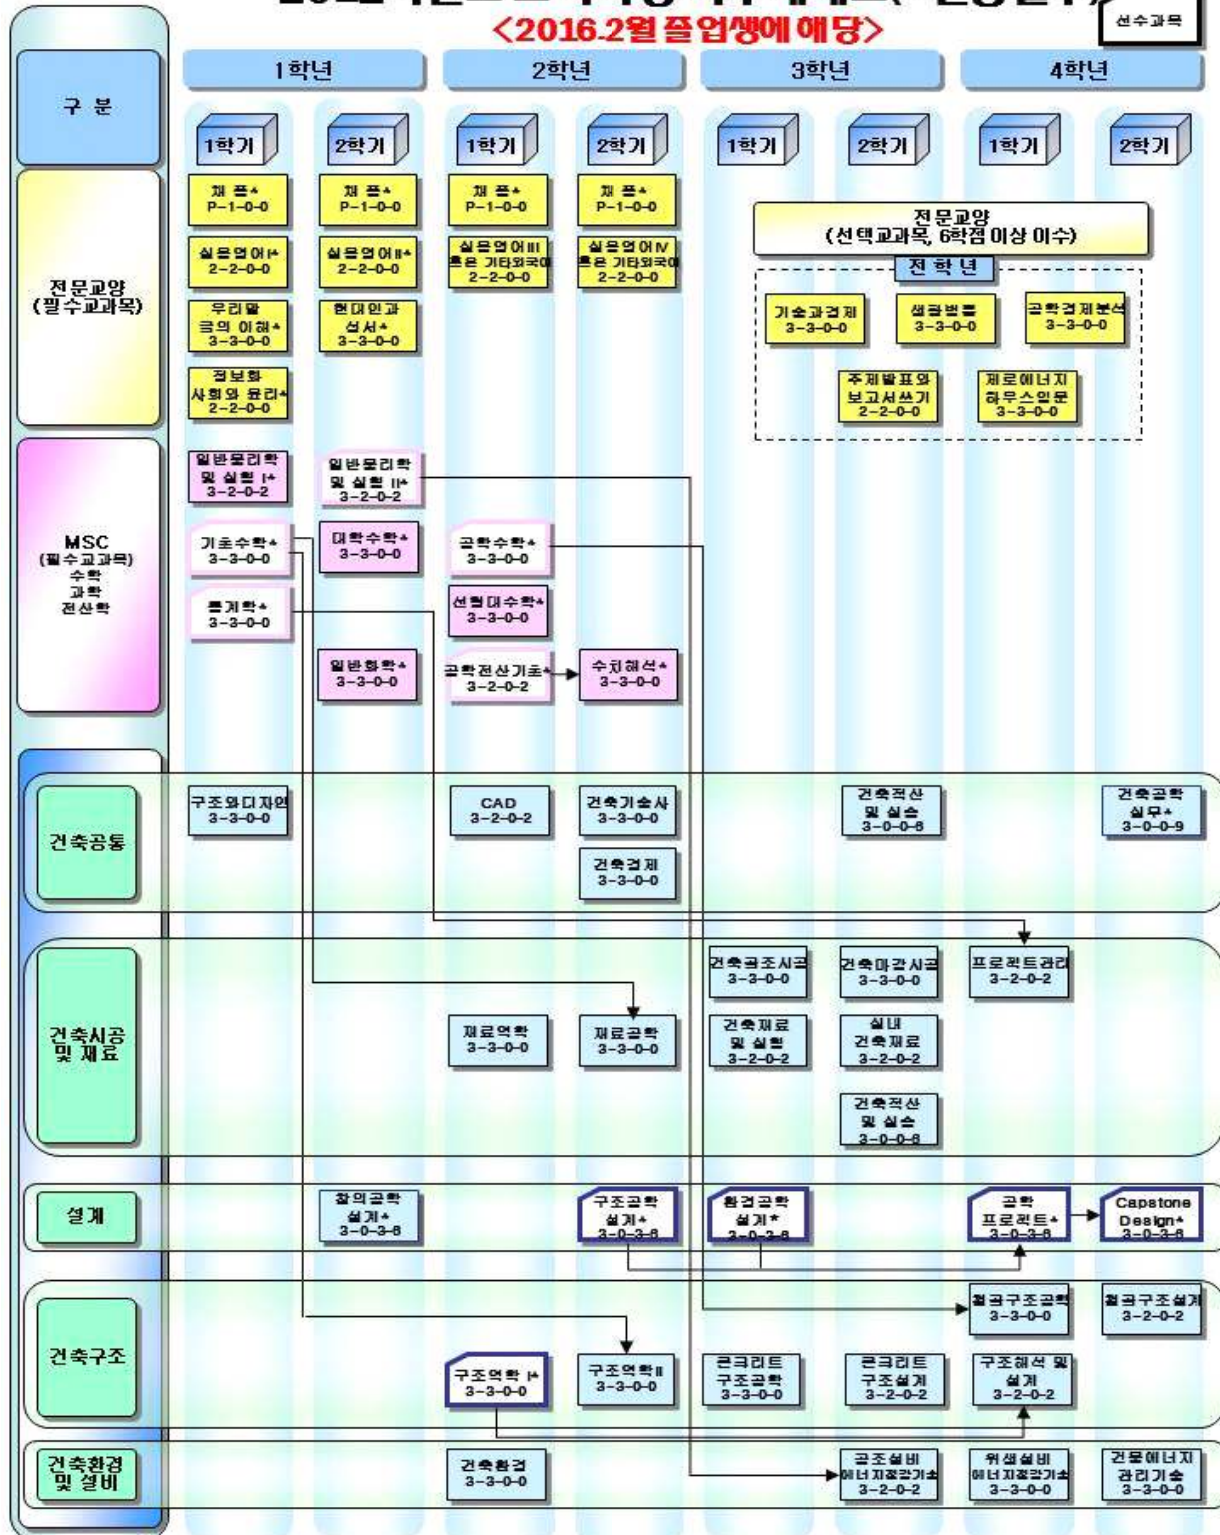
<2016.2월 졸업생에 해당>

선수과목

| 구 분 | 1학년 1학기 | 1학년 2학기 | 2학년 1학기 | 2학년 2학기 | 3학년 1학기 | 3학년 2학기 | 4학년 1학기 | 4학년 2학기 |
|---|---|---|---|---|---|---|---|---|
| 전문교양 (필수교과목) | 채플* P-1-0-0<br>실용영어I* 2-2-0-0<br>우리말 글의 이해* 3-3-0-0<br>정보화 사회와 윤리* 2-2-0-0 | 채플* P-1-0-0<br>실용영어II* 2-2-0-0<br>현대인과 성서* 3-3-0-0 | 채플* P-1-0-0<br>실용영어III 혹은 기타외국어 2-2-0-0 | 채플* P-1-0-0<br>실용영어IV 혹은 기타외국어 2-2-0-0 | | | | |
| MSC (필수교과목) 수학 과학 전산학 | 일반물리학 및 실험 I* 3-2-0-2<br>기초수학* 3-3-0-0<br>통계학* 3-3-0-0 | 일반물리학 및 실험 II* 3-2-0-2<br>미적수학* 3-3-0-0<br>일반화학* 3-3-0-0 | 공학수학* 3-3-0-0<br>선형대수학* 3-3-0-0<br>공학전산기초* 3-2-0-2 | 수치해석* 3-3-0-0 | | | | |
| 건축공통 | 구조와디자인 3-3-0-0 | | CAD 3-2-0-2 | 건축기술사 3-3-0-0<br>건축경제 3-3-0-0 | | 건축적산 및 실습 3-0-0-6 | | 건축공학 실무* 3-0-0-9 |
| 건축시공 및 재료 | | | 재료역학 3-3-0-0 | 재료공학 3-3-0-0 | 건축공조시공 3-3-0-0<br>건축재료 및 실험 3-2-0-2 | 건축마감시공 3-3-0-0<br>실내 건축재료 3-2-0-2<br>건축적산 및 실습 3-0-0-6 | 프로젝트관리 3-2-0-2 | |
| 설계 | | 창의공학 설계* 3-0-3-6 | | 구조공학 설계* 3-0-3-6 | 환경공학 설계* 3-0-3-6 | | 공학 프로젝트* 3-0-3-6 | Capstone Design* 3-0-3-6 |
| 건축구조 | | | 구조역학 I* 3-3-0-0 | 구조역학II 3-3-0-0 | 콘크리트 구조공학 3-3-0-0 | 콘크리트 구조설계 3-2-0-2 | 철골구조공학 3-3-0-0<br>구조해석 및 설계 3-2-0-2 | 철골구조설계 3-2-0-2 |
| 건축환경 및 설비 | | | 건축환경 3-3-0-0 | | | 공조설비 에너지절감기술 3-2-0-2 | 위생설비 에너지절감기술 3-3-0-0 | 건물에너지 관리기술 3-3-0-0 |

전문교양 (선택교과목, 6학점 이상 이수)
전 학 년
기술과경제 3-3-0-0
생활법률 3-3-0-0
공학경제분석 3-3-0-0
주제발표와 보고서쓰기 2-2-0-0
제로에너지 하우스입문 3-3-0-0